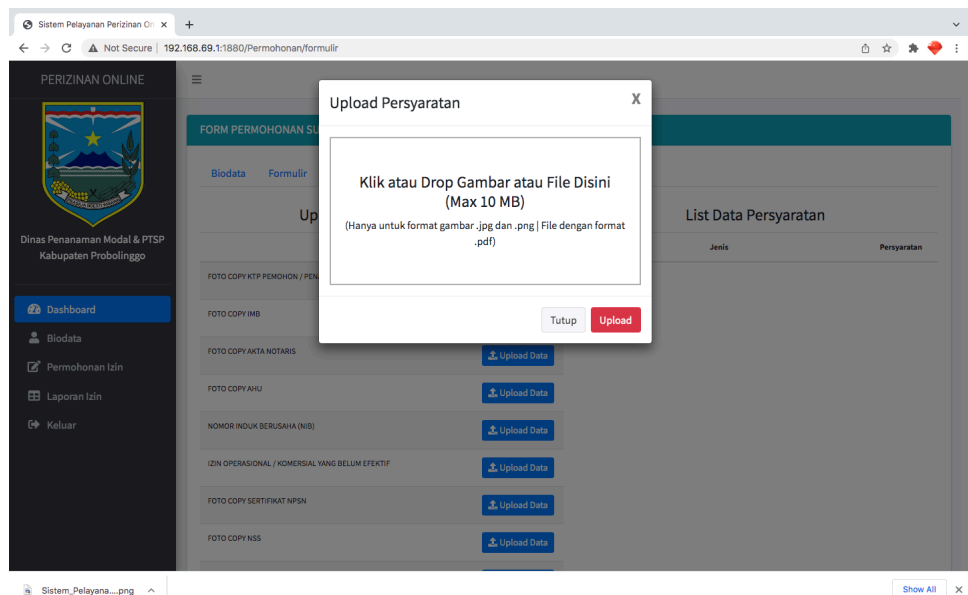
Sistem Pelayanan Perizinan On ×
+
Not Secure | 192.168.69.1:1880/Permohonan/formulir

PERIZINAN ONLINE

Dinas Penanaman Modal & PTSP Kabupaten Probolinggo

Dashboard
Biodata
Permohonan Izin
Laporan Izin
Keluar

FORM PERMOHONAN SU

Biodata Formulir

Up

FOTO COPY KTP PEMOHON / PEN

FOTO COPY IMB

FOTO COPY AKTA NOTARIS | Upload Data

FOTO COPY AHU | Upload Data

NOMOR INDUK BERUSAHA (NIB) | Upload Data

IZIN OPERASIONAL / KOMERSIAL YANG BELUM EFEKTIF | Upload Data

FOTO COPY SERTIFIKAT NPSN | Upload Data

FOTO COPY NSS | Upload Data

List Data Persyaratan

Jenis Persyaratan

Upload Persyaratan
X

Klik atau Drop Gambar atau File Disini
(Max 10 MB)
(Hanya untuk format gambar .jpg dan .png | File dengan format .pdf)

Tutup Upload

Sistem_Pelayana....png ^
Show All ×